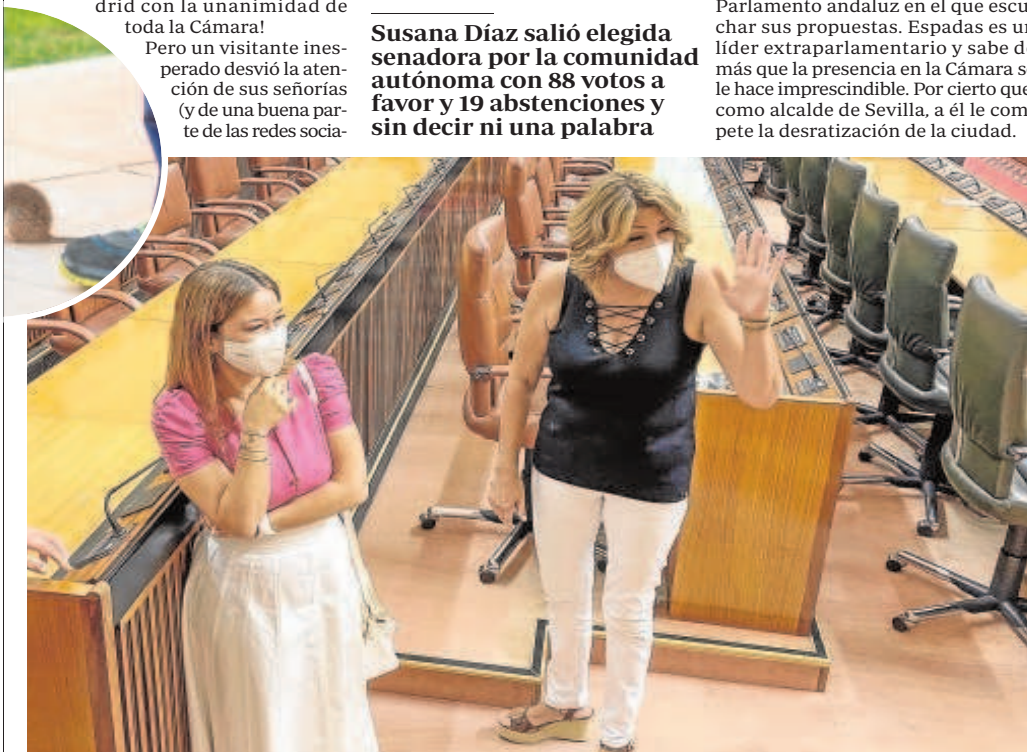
drid con la unanimidad de toda la Cámara!

Pero un visitante inesperado desvió la atención de sus señorías (y de una buena parte de las redes socia-

Susana Díaz salió elegida senadora por la comunidad autónoma con 88 votos a favor y 19 abstenciones y sin decir ni una palabra

Parlamento andaluz en el que escuchar sus propuestas. Espadas es un líder extraparlamentario y sabe de más que la presencia en la Cámara s le hace imprescindible. Por cierto que como alcalde de Sevilla, a él le compete la desratización de la ciudad.